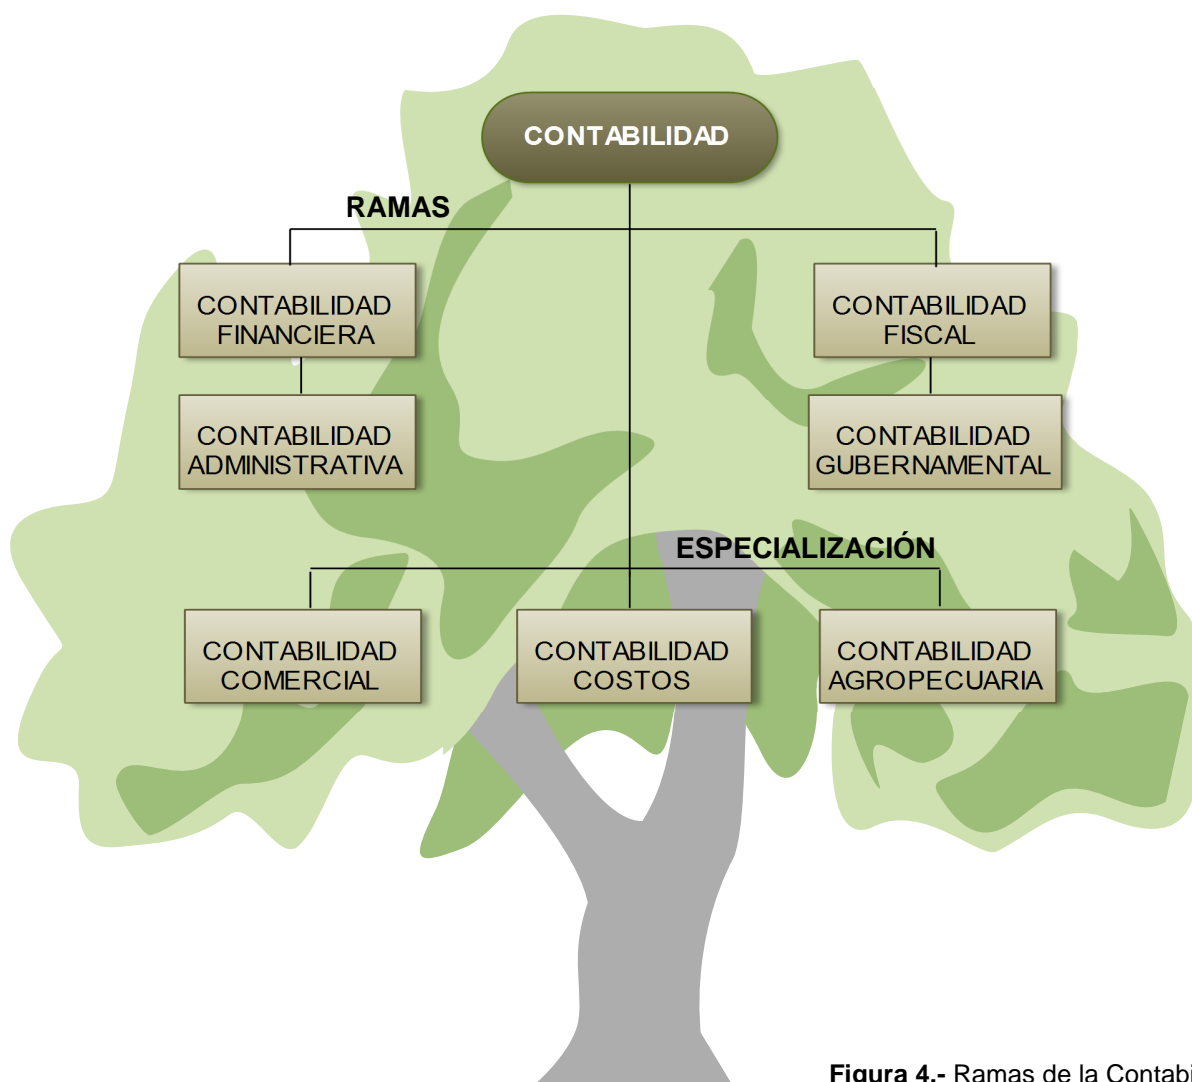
CONTABILIDAD

RAMAS

CONTABILIDAD FINANCIERA

CONTABILIDAD FISCAL

CONTABILIDAD ADMINISTRATIVA

CONTABILIDAD GUBERNAMENTAL

ESPECIALIZACIÓN

CONTABILIDAD COMERCIAL

CONTABILIDAD COSTOS

CONTABILIDAD AGROPECUARIA

**Figura 4.-** Ramas de la Contabi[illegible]